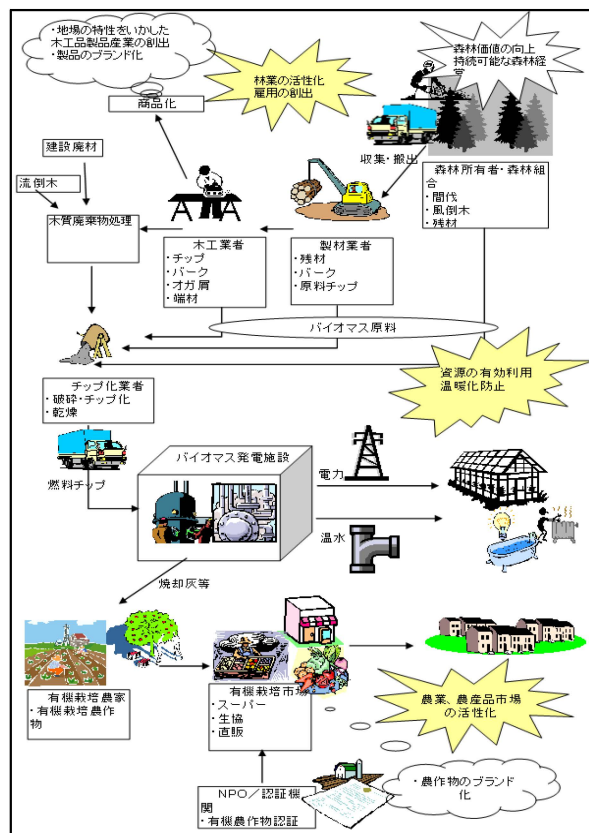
・地場の特性をいかした木工品製品産業の創出
・製品のブランド化

森林価値の向上
持続可能な森林経営

林業の活性化
雇用の創出

商品化

建設廃材

流倒木

収集・搬出

森林所有者・森林組合
・間伐
・風倒木
・残材

木質廃棄物処理

木工業者
・チップ
・バーク
・オガ屑
・端材

製材業者
・残材
・バーク
・原料チップ

バイオマス原料

資源の有効利用
温暖化防止

チップ化業者
・破砕・チップ化
・乾燥

バイオマス発電施設

燃料チップ

電力

温水

焼却灰等

有機栽培農家
・有機栽培農作物

有機栽培市場
・スーパー
・生協
・直販

農業、農産品市場の活性化

NPO／認証機関
・有機農作物認証

・農作物のブランド化